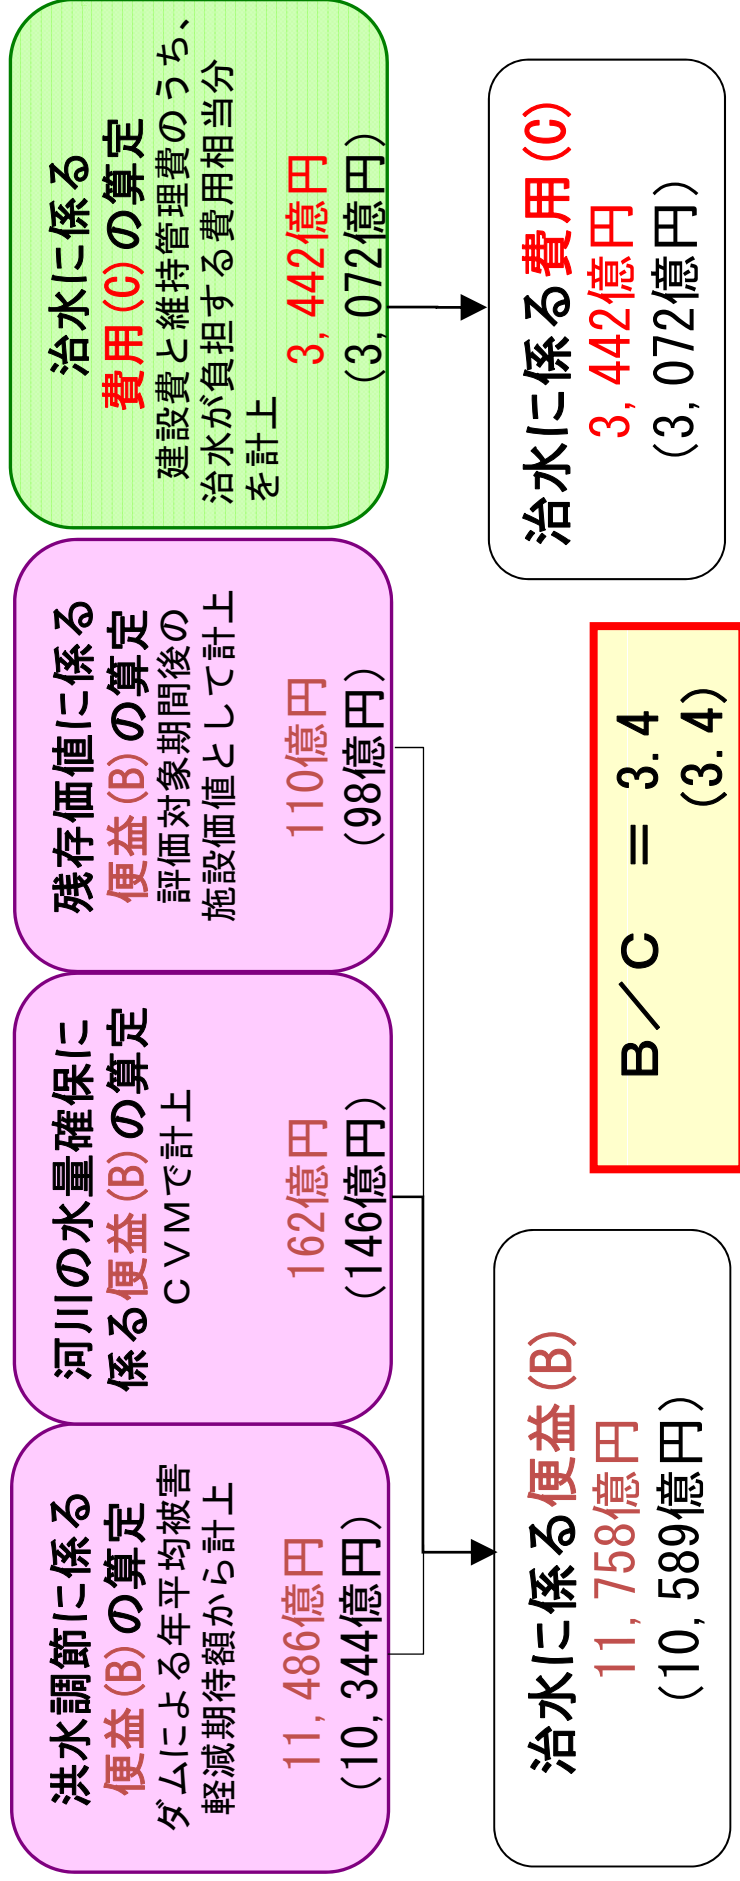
洪水調節に係る便益(B)の算定
ダムによる年平均被害軽減期待額から計上
11,486億円
(10,344億円)

河川の水量確保に係る便益(B)の算定
CVMで計上
162億円
(146億円)

残存価値に係る便益(B)の算定
評価対象期間後の施設価値として計上
110億円
(98億円)

治水に係る費用(C)の算定
建設費と維持管理費のうち、治水が負担する費用相当分を計上
3,442億円
(3,072億円)

治水に係る便益(B)
11,758億円
(10,589億円)

治水に係る費用(C)
3,442億円
(3,072億円)

B/C = 3.4
(3.4)